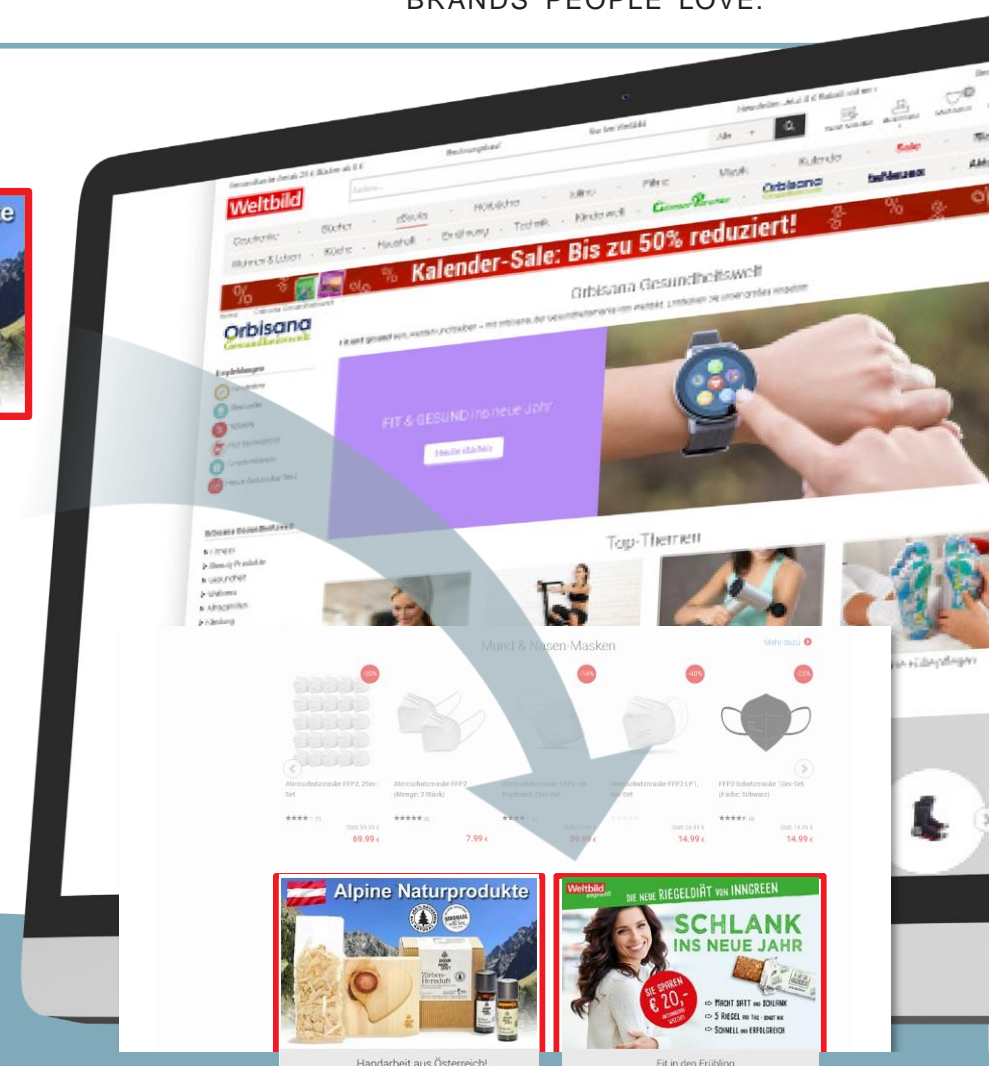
BRANDS PEOPLE LOVE.

Weltbild

Bücher · eBooks · Hörbücher · tolino · Filme · Musik · Kalender · Sale

Orbisana · Geschenkewelt

Kalender-Sale: Bis zu 50% reduziert!

Orbisana Gesundheitswelt

Orbisana Gesundheitswelt

FIT & GESUND ins neue Jahr

Heute starten

Top-Themen

Mund & Nasen-Masken

Mehr dazu

-30% · -14% · -40% · -25%

69.99 € · 7.99 € · 59.99 € · 14.99 € · 14.99 €

Alpine Naturprodukte

Handarbeit aus Österreich!

Weltbild

DIE NEUE RIEGELDIÄT VON INNGREEN

SCHLANK INS NEUE JAHR

SIE SPAREN € 20,-

MACHT SATT UND SCHLANK
5 RIEGEL PRO TAG
SCHNELL UND ERFOLGREICH

Fit in den Frühling